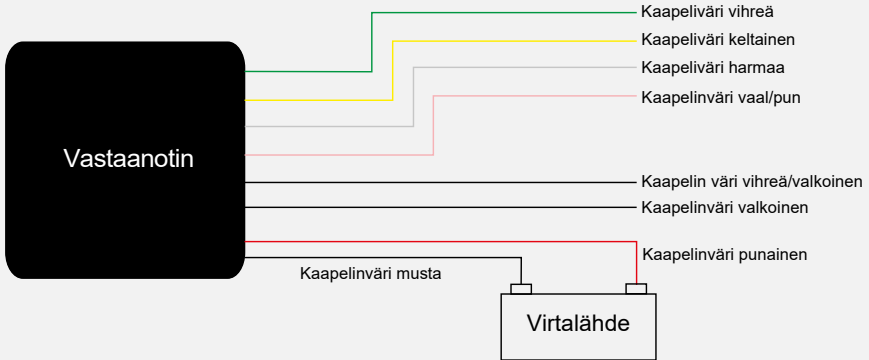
Vastaanotin

Kaapeliväri vihreä

Kaapeliväri keltainen

Kaapeliväri harmaa

Kaapelinväri vaal/pun

Kaapelin väri vihreä/valkoinen

Kaapelinväri valkoinen

Kaapelinväri punainen

Kaapelinväri musta

Virtalähde